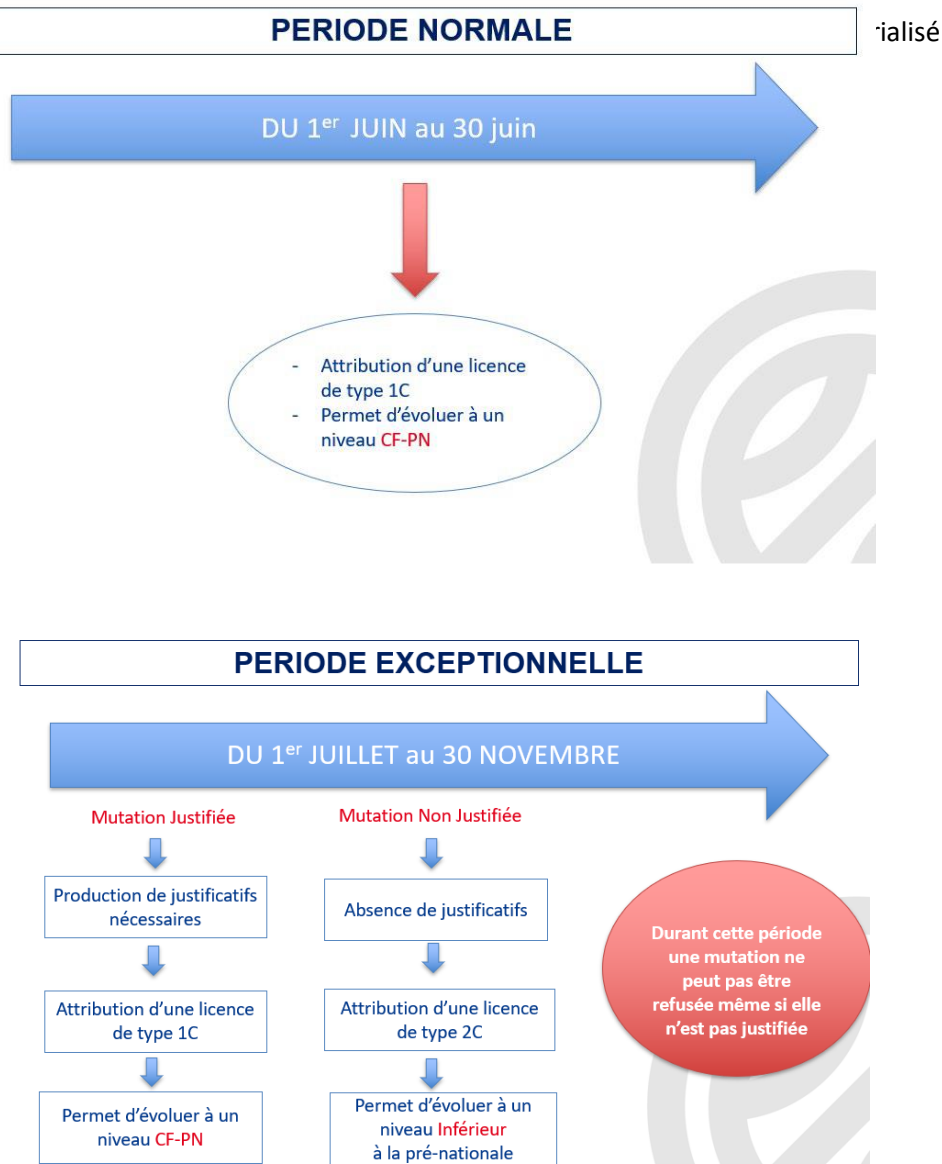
PERIODE NORMALE

rialisé

DU 1$^{er}$ JUIN au 30 juin

- Attribution d'une licence de type 1C
- Permet d'évoluer à un niveau CF-PN

PERIODE EXCEPTIONNELLE

DU 1$^{er}$ JUILLET au 30 NOVEMBRE

Mutation Justifiée

Production de justificatifs nécessaires

Attribution d'une licence de type 1C

Permet d'évoluer à un niveau CF-PN

Mutation Non Justifiée

Absence de justificatifs

Attribution d'une licence de type 2C

Permet d'évoluer à un niveau Inférieur à la pré-nationale

Durant cette période une mutation ne peut pas être refusée même si elle n'est pas justifiée